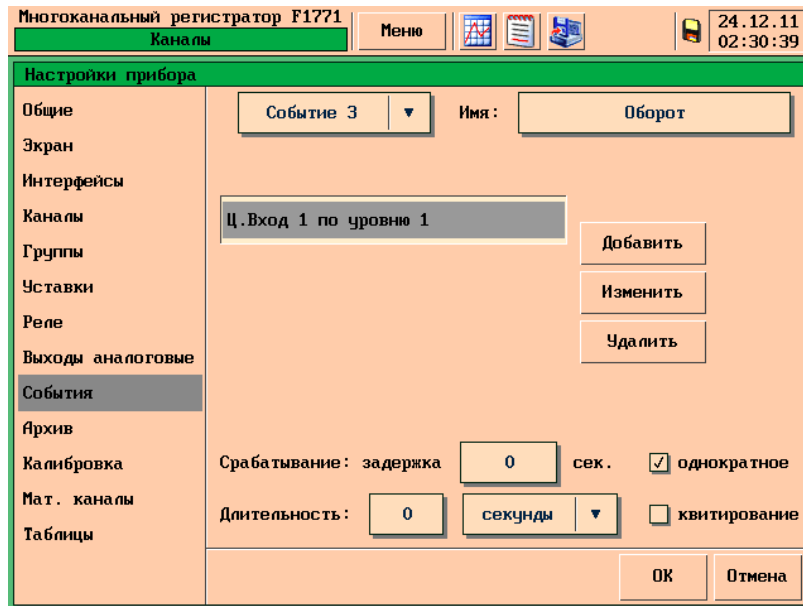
Многоканальный регистратор F1771
Каналы
Меню
24.12.11
02:30:39

Настройки прибора

Общие
Экран
Интерфейсы
Каналы
Группы
Уставки
Реле
Выходы аналоговые
События
Архив
Калибровка
Мат. каналы
Таблицы

Событие 3 ▼
Имя:
Оборот

Ц.Вход 1 по уровню 1

Добавить
Изменить
Удалить

Срабатывание: задержка
0
сек.
✓ однократное

Длительность:
0
секунды ▼
квитирование

OK
Отмена